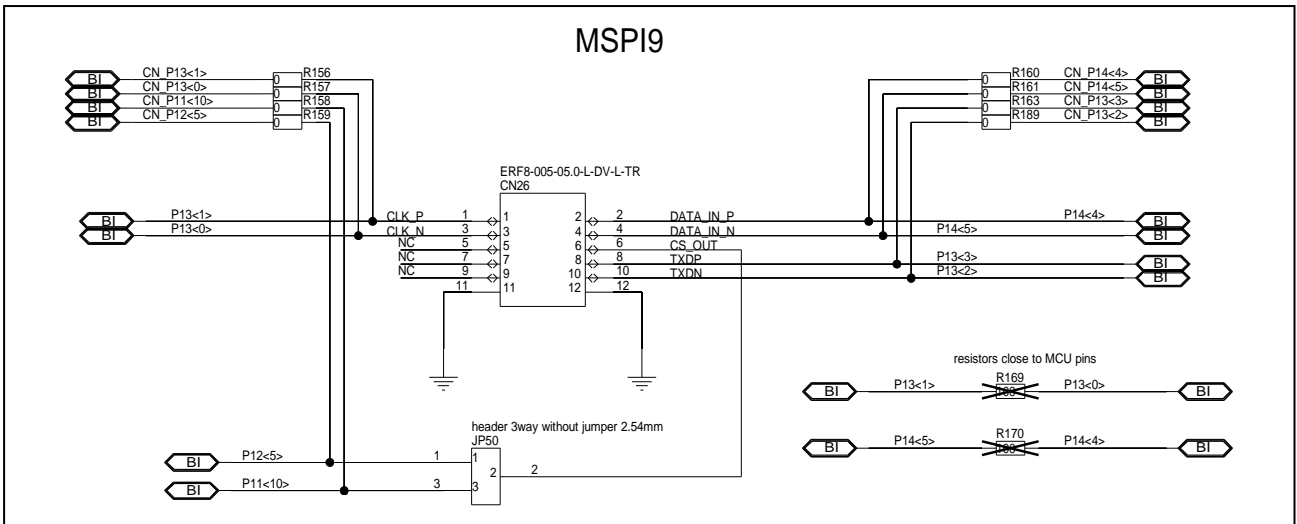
MSPI9

BI CN_P13<1> 0 R156
BI CN_P13<0> 0 R157
BI CN_P11<10> 0 R158
BI CN_P12<5> 0 R159

0 R160 CN_P14<4> BI
0 R161 CN_P14<5> BI
0 R163 CN_P13<3> BI
0 R189 CN_P13<2> BI

ERF8-005-05.0-L-DV-L-TR
CN26

BI P13<1> CLK_P 1 1
BI P13<0> CLK_N 3 3
NC 5 5
NC 7 7
NC 9 9
11 11

2 2 DATA_IN_P P14<4> BI
4 4 DATA_IN_N P14<5> BI
6 6 CS_OUT
8 8 TXDP P13<3> BI
10 10 TXDN P13<2> BI
12 12

resistors close to MCU pins
BI P13<1> R169 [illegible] P13<0> BI
BI P14<5> R170 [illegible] P14<4> BI

header 3way without jumper 2.54mm
JP50
BI P12<5> 1 1
2 2
BI P11<10> 3 3